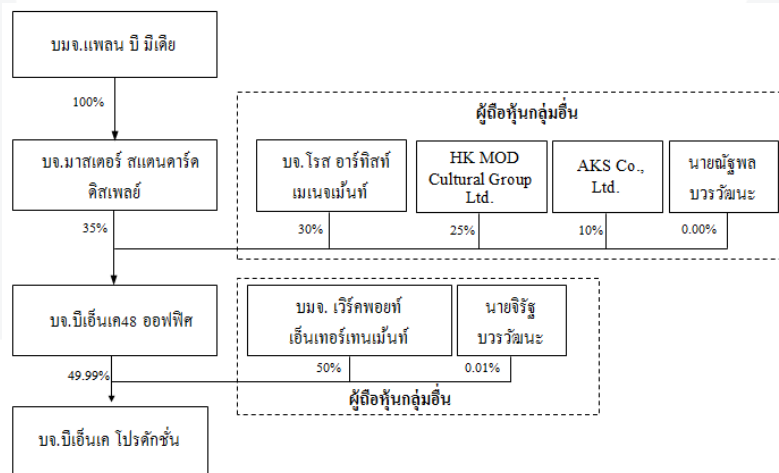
บมจ.แพลน บี มีเดีย

100%

ผู้ถือหุ้นกลุ่มอื่น

บจ.มาสเตอร์ สแตนดาร์ด ดิสเพลย์

บจ.โรส อาร์ทิสท์ เมเนจเม้นท์

HK MOD Cultural Group Ltd.

AKS Co., Ltd.

นายณัฐพล บวรวัฒนะ

35%

30%

25%

10%

0.00%

บจ.บีเอ็นเค48 ออฟฟิศ

บมจ. เวิร์คพอยท์ เอ็นเทอร์เทนเม้นท์

นายจิรัฐ บวรวัฒนะ

49.99%

50%

0.01%

ผู้ถือหุ้นกลุ่มอื่น

บจ.บีเอ็นเค โปรดักชั่น